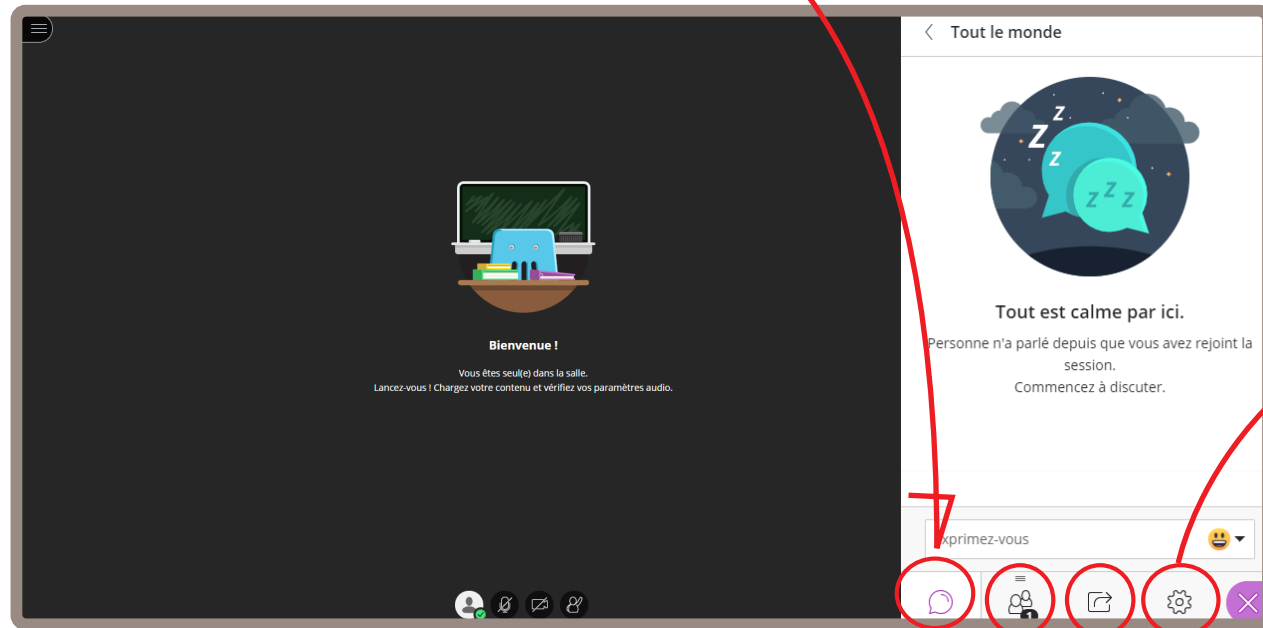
Tout le monde

Z Z Z Z Z

Bienvenue !

Vous êtes seul(e) dans la salle.
Lancez-vous ! Chargez votre contenu et vérifiez vos paramètres audio.

Tout est calme par ici.

Personne n'a parlé depuis que vous avez rejoint la session.
Commencez à discuter.

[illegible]xprimez-vous

1